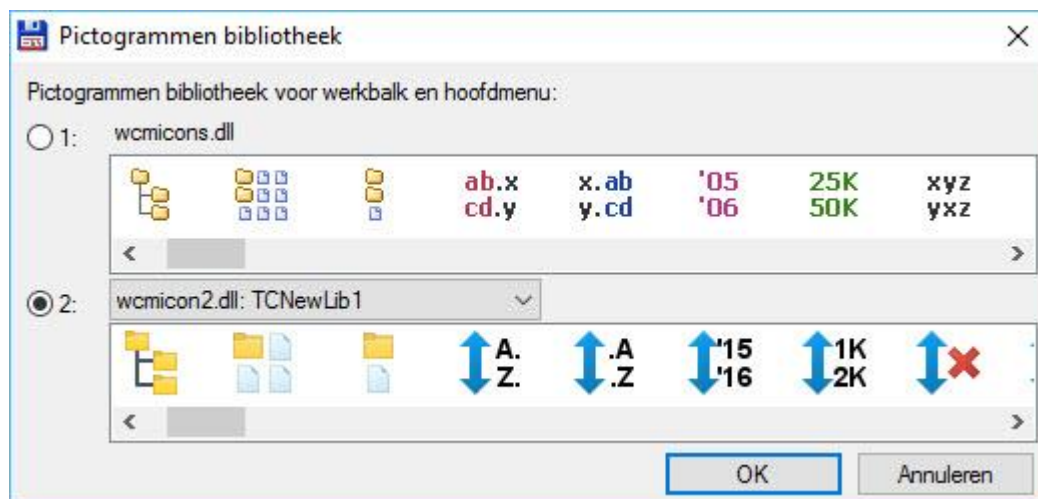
Pictogrammen bibliotheek

Pictogrammen bibliotheek voor werkbalk en hoofdmenu:

1: wcmicons.dll

ab.x cd.y    x.ab y.cd    '05 '06    25K 50K    xyz yxz

2: wcmicon2.dll: TCNewLib1

A. Z.    .A .Z    '15 '16    1K 2K

OK    Annuleren